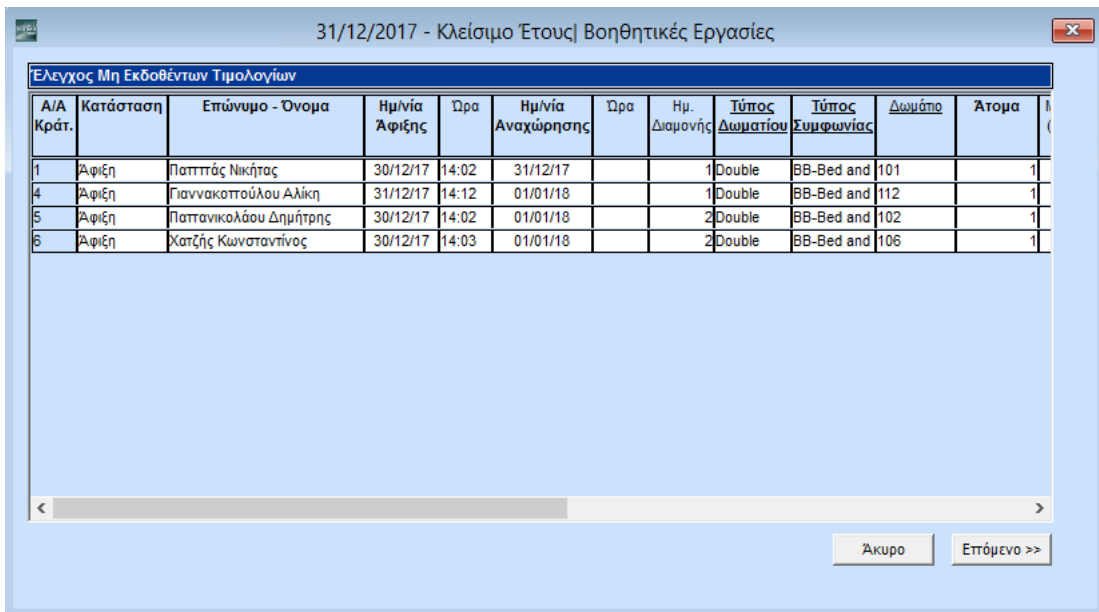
31/12/2017 - Κλείσιμο Έτους| Βοηθητικές Εργασίες

Έλεγχος Μη Εκδοθέντων Τιμολογίων

| Α/Α Κράτ. | Κατάσταση | Επώνυμο - Όνομα | Ημ/νία Άφιξης | Ώρα | Ημ/νία Αναχώρησης | Ώρα | Ημ. Διαμονής | Τύπος Δωματίου | Τύπος Συμφωνίας | Δωμάτιο | Άτομα |
|---|---|---|---|---|---|---|---|---|---|---|---|
| 1 | Άφιξη | Παπττάς Νικήτας | 30/12/17 | 14:02 | 31/12/17 | | 1 | Double | BB-Bed and | 101 | 1 |
| 4 | Άφιξη | Γιαννακοπούλου Αλίκη | 31/12/17 | 14:12 | 01/01/18 | | 1 | Double | BB-Bed and | 112 | 1 |
| 5 | Άφιξη | Παπανικολάου Δημήτρης | 30/12/17 | 14:02 | 01/01/18 | | 2 | Double | BB-Bed and | 102 | 1 |
| 6 | Άφιξη | Χατζής Κωνσταντίνος | 30/12/17 | 14:03 | 01/01/18 | | 2 | Double | BB-Bed and | 106 | 1 |

Άκυρο
Επόμενο >>